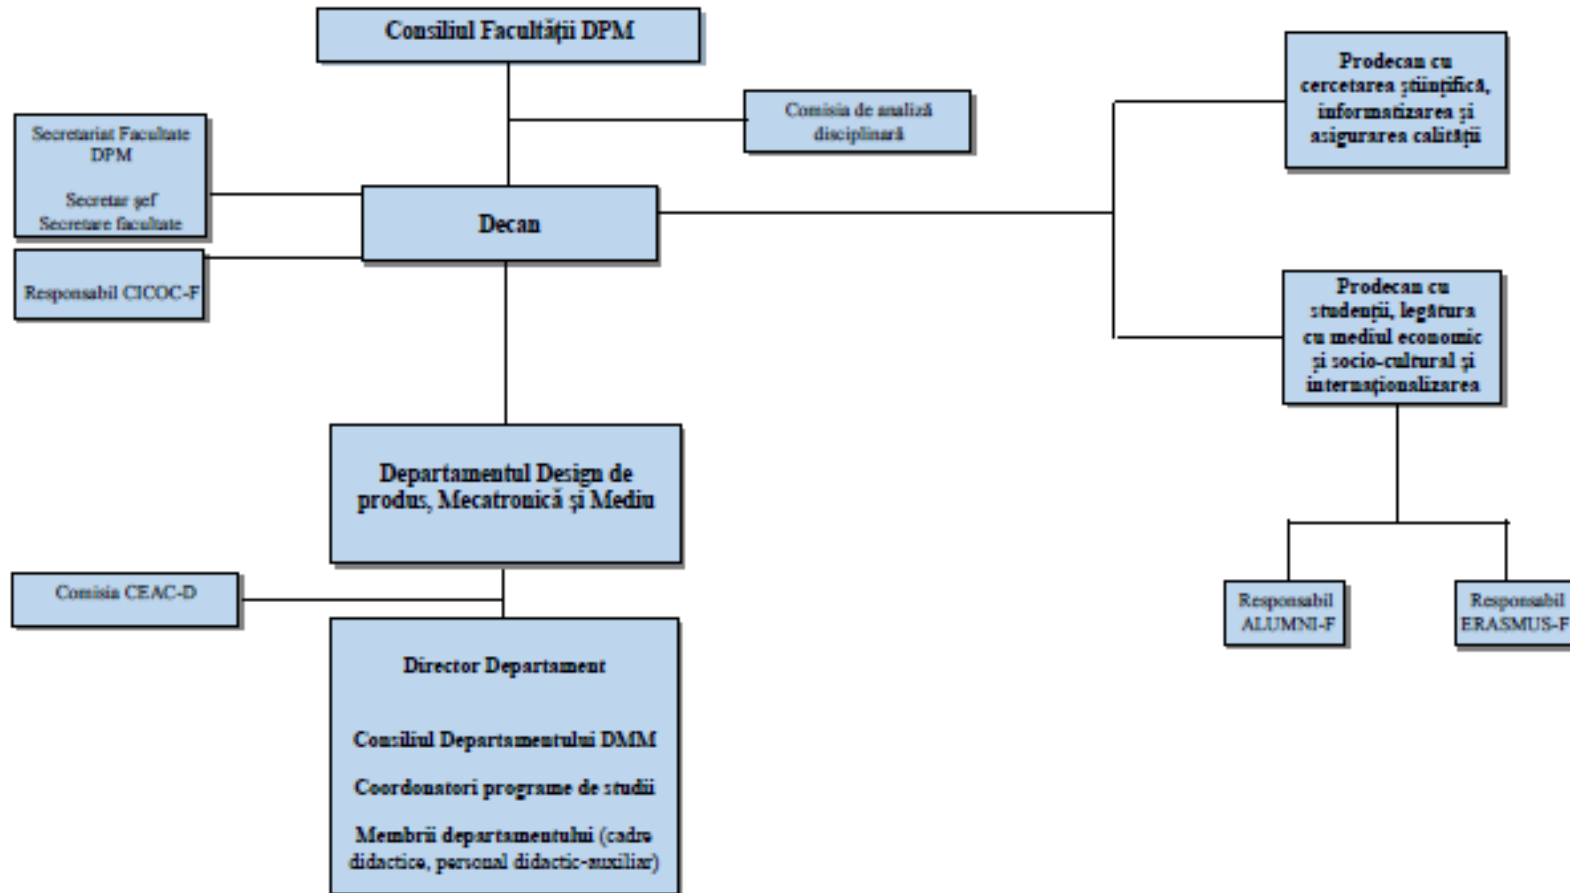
Consiliul Facultății DPM

Comisia de analiză disciplinară

Prodecan cu cercetarea științifică, informatizarea și asigurarea calității

Secretariat Facultate DPM

Secretar şef
Secretare facultate

Decan

Responsabil CICOC-F

Prodecan cu studenții, legătura cu mediul economic și socio-cultural și internaționalizarea

Departamentul Design de produs, Mecatronică și Mediu

Comisia CEAC-D

Responsabil ALUMNI-F

Responsabil ERASMUS-F

Director Departament

Consiliul Departamentului DMM

Coordonatori programe de studii

Membrii departamentului (cadre didactice, personal didactic-auxiliar)